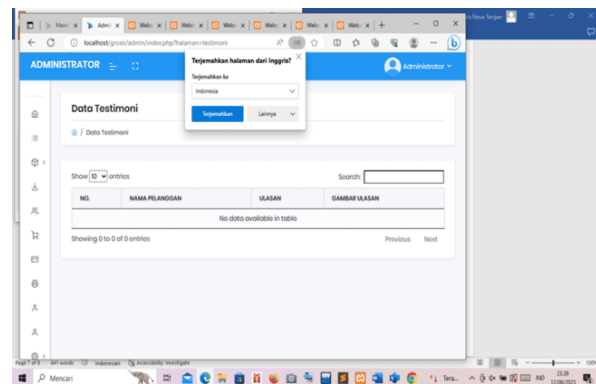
Mem | Adm | Web | Web | Web | Web | Web | Web | +

localhost/grosir/admin/index.php?halaman=testimoni

ADMINISTRATOR

Terjemahkan halaman dari Inggris?

Terjemahkan ke

Indonesia

Terjemahkan

Lainnya

Administrator

Data Testimoni

/ Data Testimoni

Show 10 entries

Search:

| NO. | NAMA PELANGGAN | ULASAN | GAMBAR ULASAN |
|---|---|---|---|
| No data available in table | | | |

Showing 0 to 0 of 0 entries

Previous Next

Page 7 of 8 841 words Indonesian Accessibility: Investigate

Mencari

Tera...

IND

23.39 12/08/2023